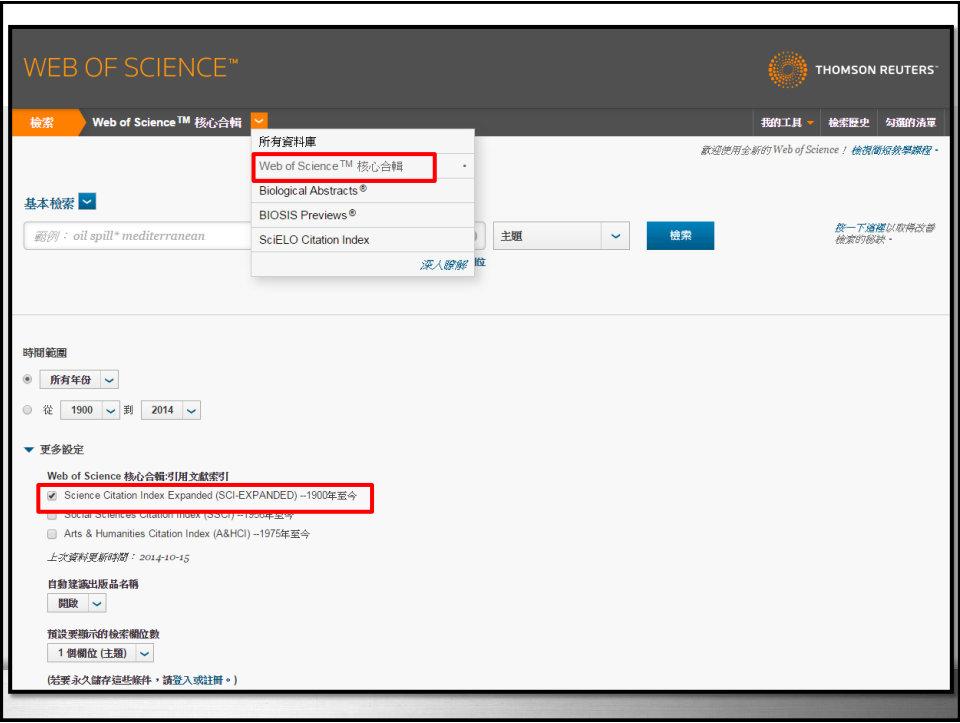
WEB OF SCIENCE™

THOMSON REUTERS™

檢索 Web of Science™ 核心合輯

我的工具 檢索歷史 勾選的清單

所有資料庫

Web of Science™ 核心合輯

Biological Abstracts®

BIOSIS Previews®

SciELO Citation Index

深入瞭解

歡迎使用全新的 Web of Science！檢視簡短教學課程。

基本檢索

範例：oil spill* mediterranean

主題

檢索

按一下這裡以取得改善檢索的秘訣。

時間範圍

所有年份

從 1900 到 2014

更多設定

Web of Science 核心合輯:引用文獻索引

Science Citation Index Expanded (SCI-EXPANDED) --1900年至今

Social Sciences Citation Index (SSCI) --1956年至今

Arts & Humanities Citation Index (A&HCI) --1975年至今

上次資料更新時間：2014-10-15

自動建議出版品名稱

開啟

預設要顯示的檢索欄位數

1 個欄位 (主題)

(若要永久儲存這些條件，請登入或註冊。)